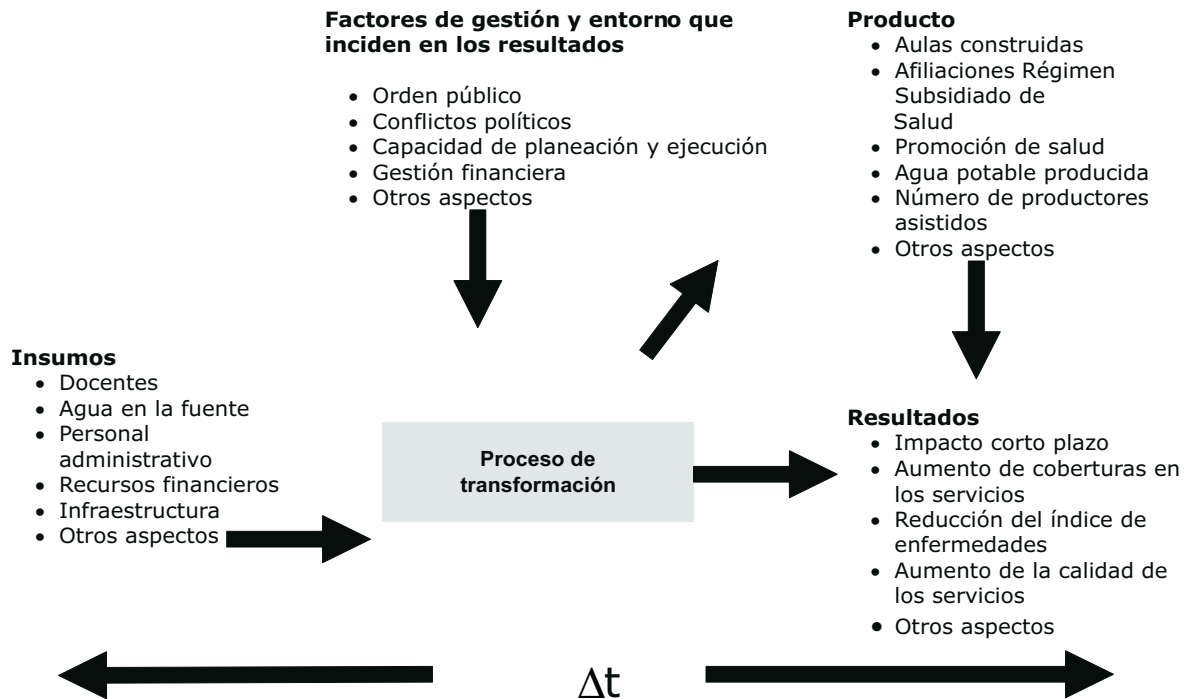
**Factores de gestión y entorno que inciden en los resultados**

- Orden público
- Conflictos políticos
- Capacidad de planeación y ejecución
- Gestión financiera
- Otros aspectos

**Producto**

- Aulas construidas
- Afiliaciones Régimen Subsidiado de Salud
- Promoción de salud
- Agua potable producida
- Número de productores asistidos
- Otros aspectos

**Insumos**

- Docentes
- Agua en la fuente
- Personal administrativo
- Recursos financieros
- Infraestructura
- Otros aspectos

**Proceso de transformación**

**Resultados**

- Impacto corto plazo
- Aumento de coberturas en los servicios
- Reducción del índice de enfermedades
- Aumento de la calidad de los servicios
- Otros aspectos

$\Delta t$